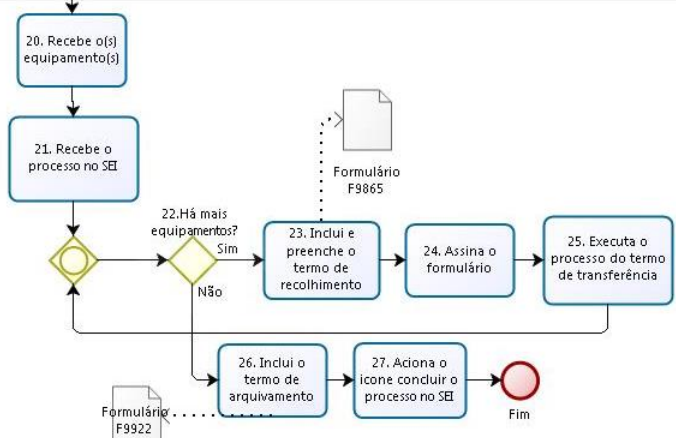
20. Recebe o(s) equipamento(s)

21. Recebe o processo no SEI

Formulário F9865

22.Há mais equipamentos?

Sim

Não

23. Inclui e preenche o termo de recolhimento

24. Assina o formulário

25. Executa o processo do termo de transferência

26. Inclui o termo de arquivamento

27. Aciona o ícone concluir o processo no SEI

Fim

Formulário F9922